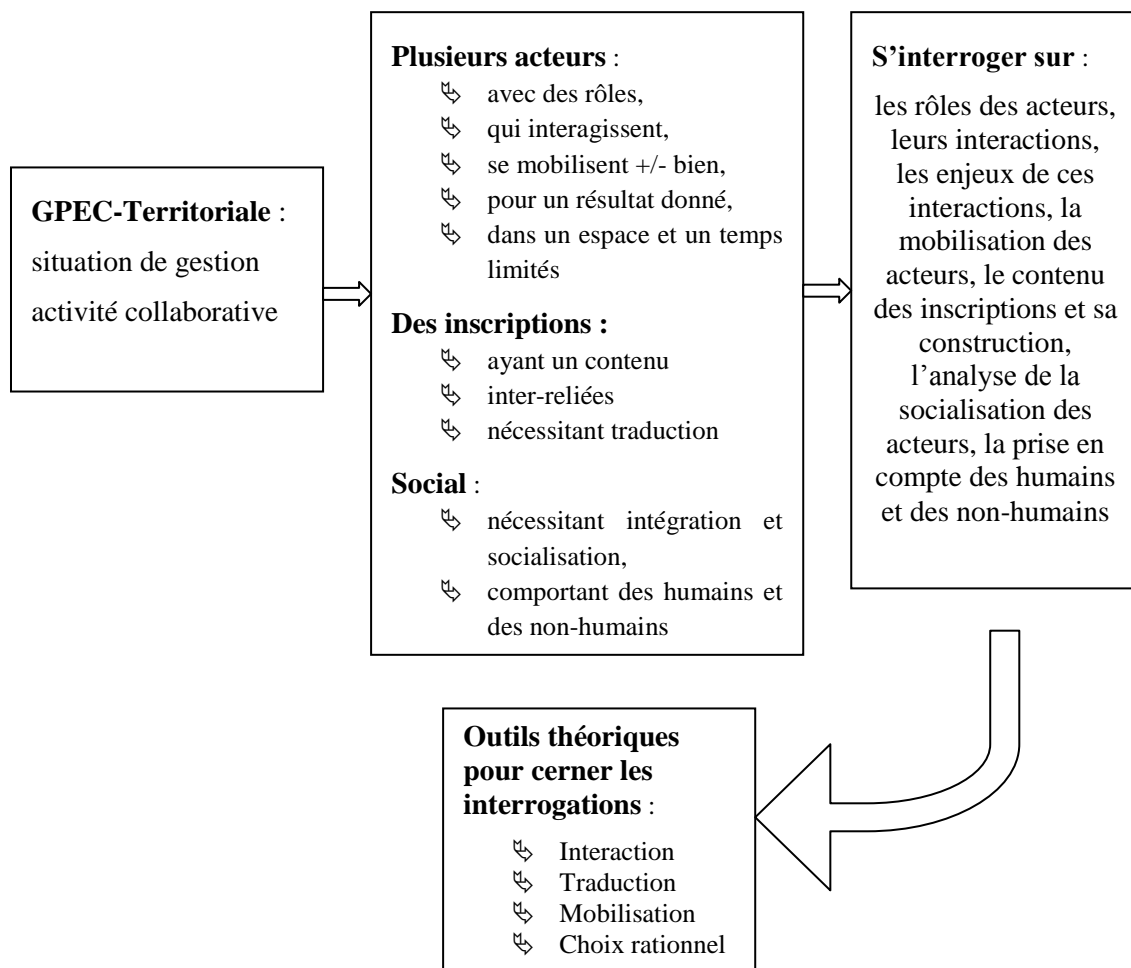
**GPEC-Territoriale** :

situation de gestion

activité collaborative

**Plusieurs acteurs** :
- avec des rôles,
- qui interagissent,
- se mobilisent +/- bien,
- pour un résultat donné,
- dans un espace et un temps limités

**Des inscriptions :**
- ayant un contenu
- inter-reliées
- nécessitant traduction

**Social** :
- nécessitant intégration et socialisation,
- comportant des humains et des non-humains

**S'interroger sur** :

les rôles des acteurs, leurs interactions, les enjeux de ces interactions, la mobilisation des acteurs, le contenu des inscriptions et sa construction, l'analyse de la socialisation des acteurs, la prise en compte des humains et des non-humains

**Outils théoriques pour cerner les interrogations** :
- Interaction
- Traduction
- Mobilisation
- Choix rationnel